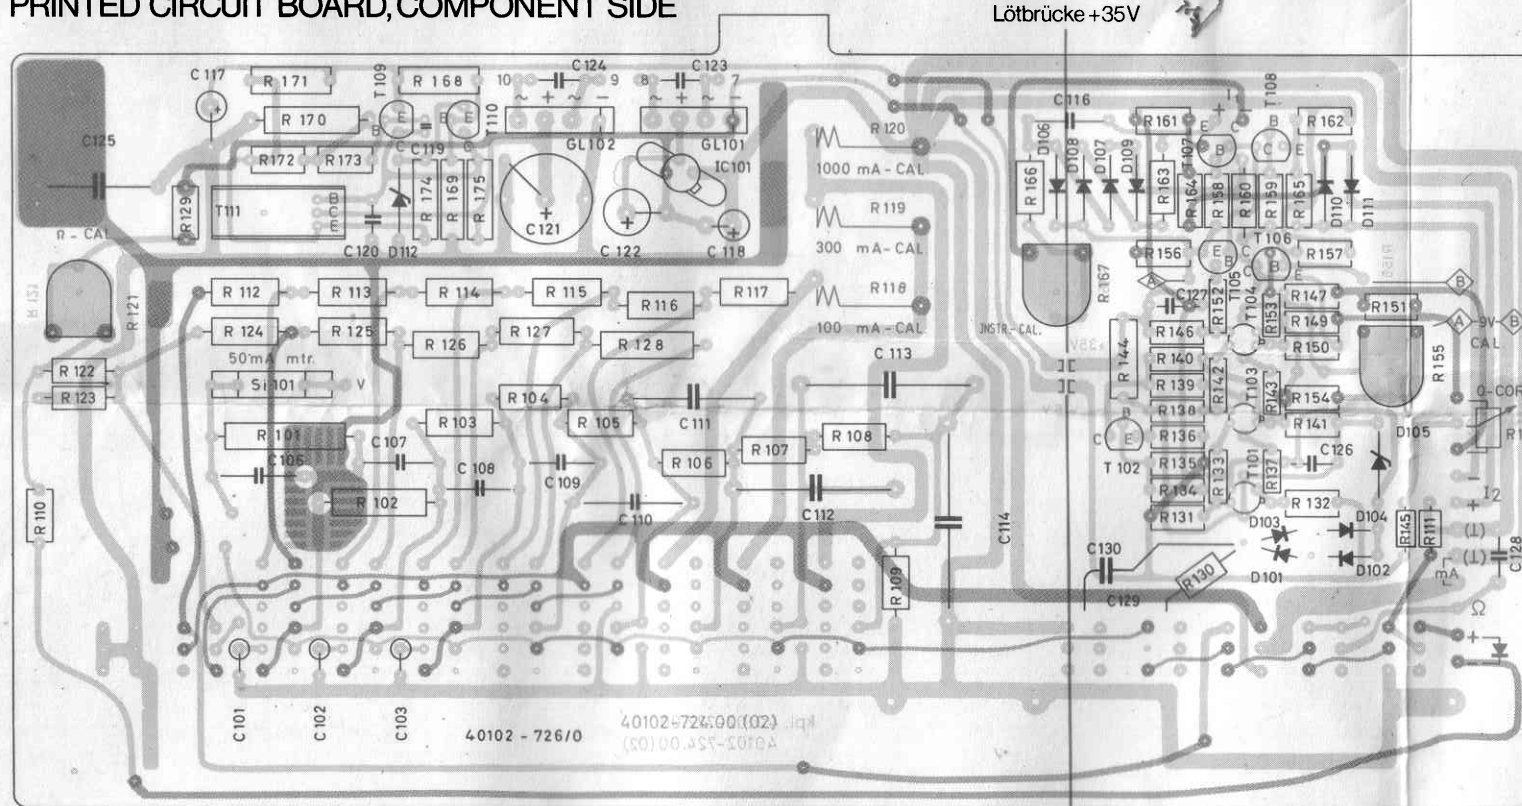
PRINTED CIRCUIT BOARD, COMPONENT SIDE

Lötbrücke +35V

C 117 R 171 T 109 R 168 10 C 124 9 8 C 123 7
R 170 B E E T 110 GL 102 GL 101
C 125 R 172 R 173 C 119 IC 101
R 129 T 111 R 174 169 175 C 121 C 122 C 118
Ω - CAL C 120 D 112
R 120 1000 mA - CAL
R 119 300 mA - CAL
R 118 100 mA - CAL
C 116 R 161 T 108 R 162 D 106 D 108 D 107 D 109 R 166 R 163 R 164 T 107 R 158 R 160 R 159 R 165 D 110 D 111
R 156 T 106 R 157
R 167 INSTR - CAL.
R 121 R 112 R 113 R 114 R 115 R 116 R 117
R 124 R 125 R 126 R 127 R 128
50 mA mtr.
R 122 R 123 Si 101 V
C 113
R 104 C 111 R 103 R 105
R 101 C 107 C 105 C 108 C 109 R 106 R 107 R 108
R 102 C 110 C 112 C 114
R 110 R 109
C 127 R 152 T 105 R 153 R 147 R 151
R 146 R 149 R 150 R 144 R 140 T 104
R 139 R 142 T 103 R 143 R 154 R 155
R 138 R 141 9V CAL
R 136 D 105 0-COR
T 102 R 135 R 137 T 101 C 126
R 134 R 133 R 132 I2
R 131 D 103 D 104 R 145 R 111
C 130 R 130 D 101 D 102 C 128
C 129 mA Ω
C 101 C 102 C 103
40102 - 726/0
40102-724.00(02)
40102-726.00(02)